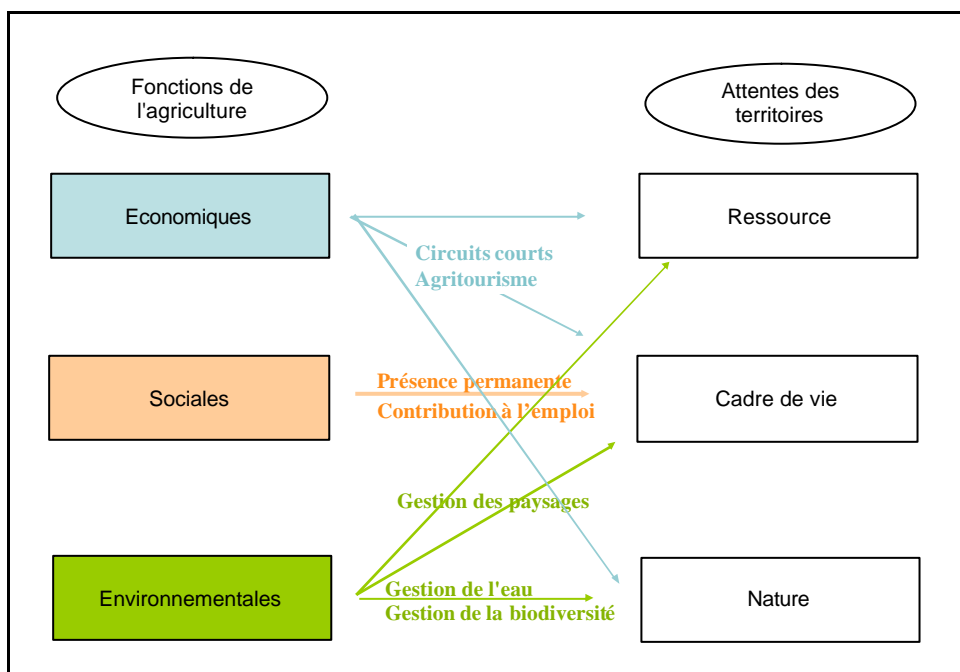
Fonctions de l'agriculture

Attentes des territoires

Economiques

Ressource

Circuits courts
Agritourisme

Sociales

Présence permanente
Contribution à l'emploi

Cadre de vie

Gestion des paysages

Environnementales

Gestion de l'eau
Gestion de la biodiversité

Nature